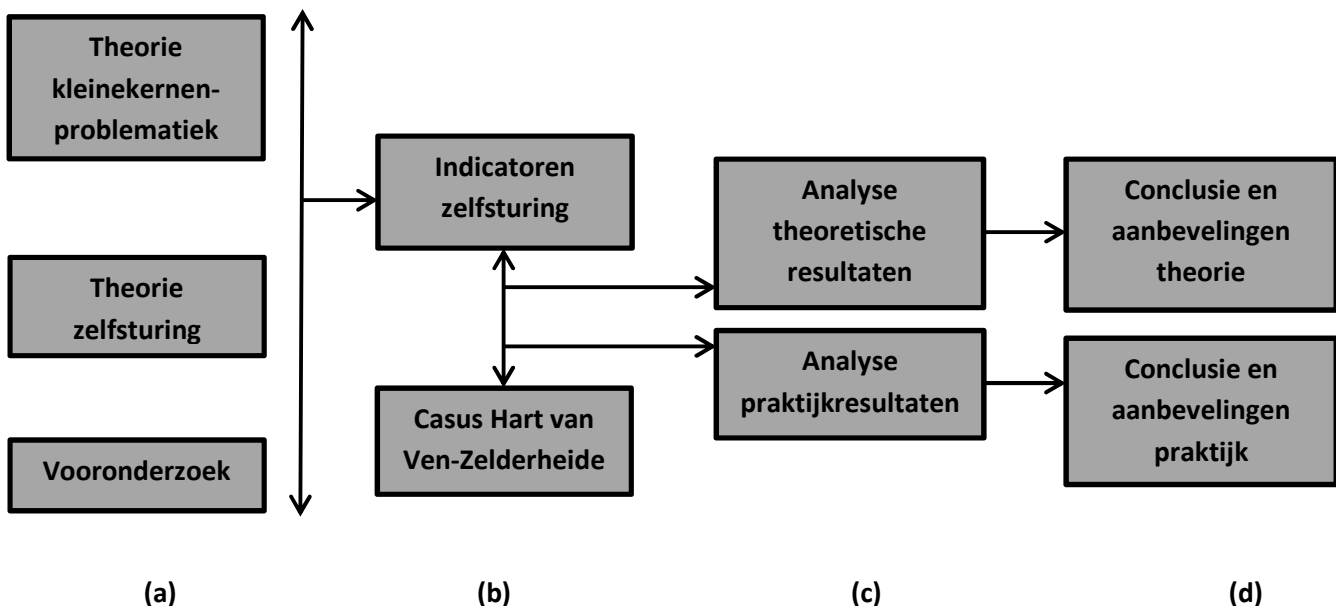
Theorie kleinekernen-problematiek

Theorie zelfsturing

Vooronderzoek

Indicatoren zelfsturing

Casus Hart van Ven-Zelderheide

Analyse theoretische resultaten

Analyse praktijkresultaten

Conclusie en aanbevelingen theorie

Conclusie en aanbevelingen praktijk

(a)

(b)

(c)

(d)